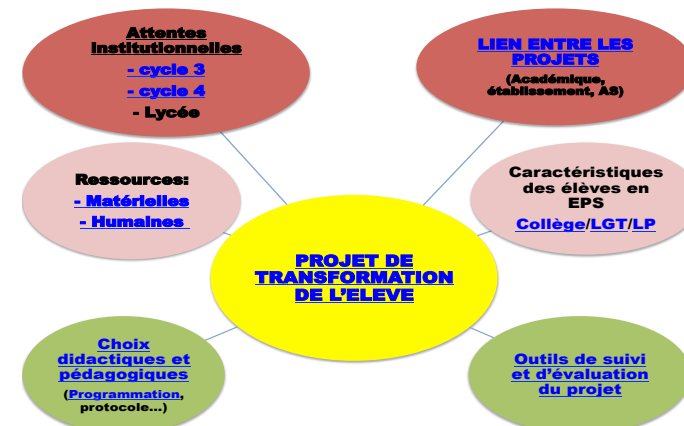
Attentes institutionnelles
- cycle 3
- cycle 4
- Lycée

LIEN ENTRE LES PROJETS
(Académique, établissement, AS)

Ressources:
- Matérielles
- Humaines

Caractéristiques des élèves en EPS
Collège/LGT/LP

PROJET DE TRANSFORMATION DE L'ELEVE

Choix didactiques et pédagogiques
(Programmation, protocole…)

Outils de suivi et d'évaluation du projet